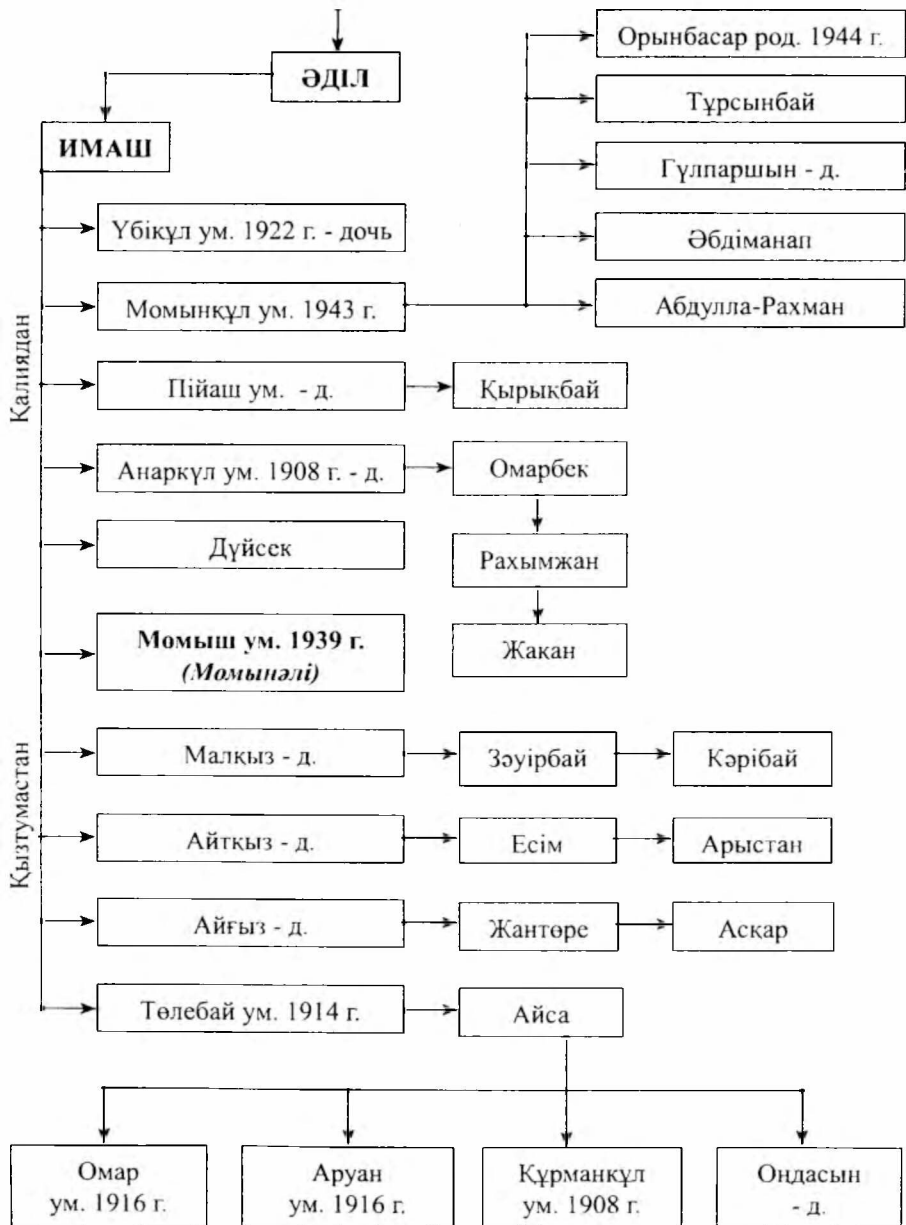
ӘДІЛ

ИМАШ

Калиядан

Үбіқұл ум. 1922 г. - дочь

Момынқұл ум. 1943 г.

Орынбасар род. 1944 г.

Тұрсынбай

Гүлпаршын - д.

Әбдіманап

Абдулла-Рахман

Пійаш ум. - д.

Қырыкбай

Анаркүл ум. 1908 г. - д.

Омарбек

Рахымжан

Жакан

Дүйсек

Момыш ум. 1939 г. *(Момынәлі)*

Кызтумастан

Малқыз - д.

Зәуірбай

Кәрібай

Айтқыз - д.

Есім

Арыстан

Айғыз - д.

Жантөре

Аскар

Төлебай ум. 1914 г.

Айса

Омар ум. 1916 г.

Аруан ум. 1916 г.

Құрманқұл ум. 1908 г.

Оңдасын - д.